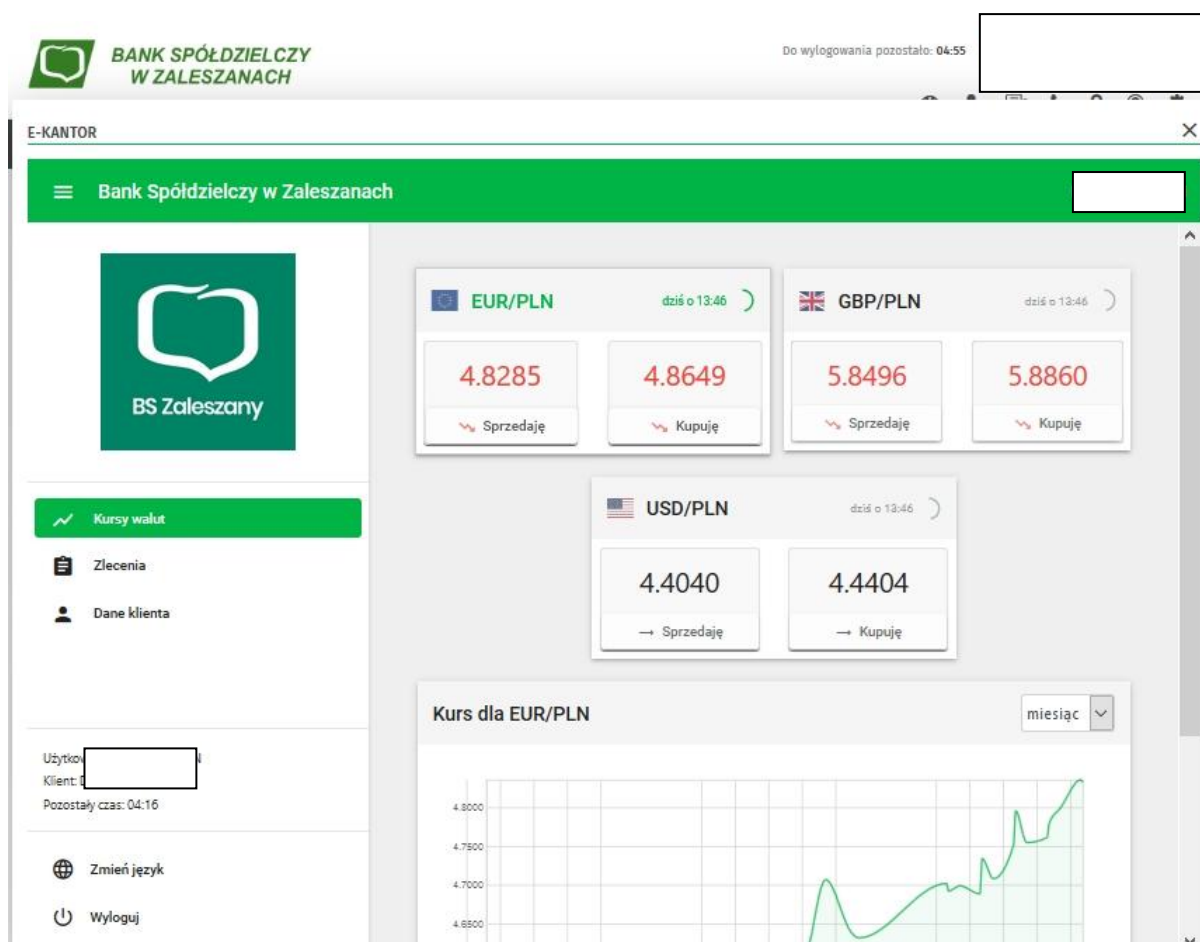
BANK SPÓŁDZIELCZY W ZALESZANACH

Do wylogowania pozostało: 04:55

E-KANTOR

×

Bank Spółdzielczy w Zaleszanach

BS Zaleszany

Kursy walut

Zlecenia

Dane klienta

Użytkow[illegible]N
Klient: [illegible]
Pozostały czas: 04:16

Zmień język

Wyloguj

EUR/PLN dziś o 13:46

4.8285 Sprzedaję

4.8649 Kupuję

GBP/PLN dziś o 13:46

5.8496 Sprzedaję

5.8860 Kupuję

USD/PLN dziś o 13:46

4.4040 → Sprzedaję

4.4404 → Kupuję

Kurs dla EUR/PLN

miesiąc

4.8000
4.7500
4.7000
4.6500